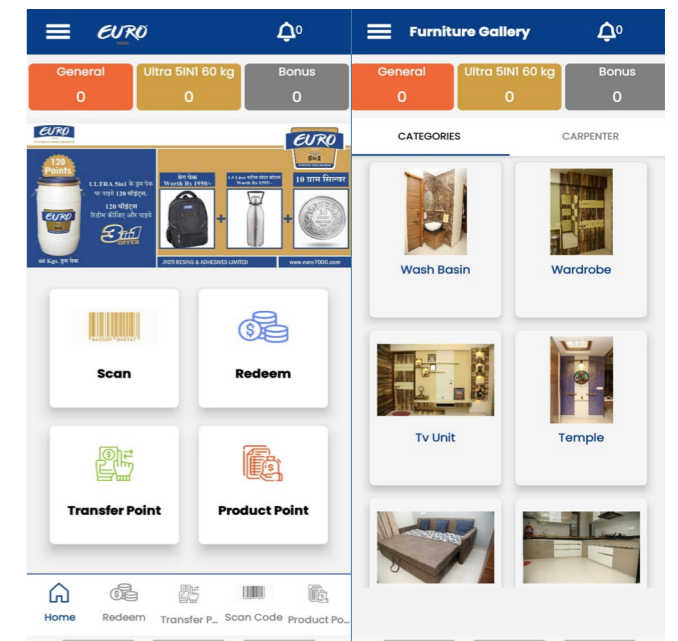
EURO

0

| General | Ultra 5IN1 60 kg | Bonus |
|---|---|---|
| 0 | 0 | 0 |

EURO

EURO

120 Points

ULTRA 5in1 के हर पैक पर पाइये 120 पॉइंट्स

120 पॉइंट्स रिडीम कीजिए और पाइये

3 in 1 OFFER

60 Kgs. इस पैक

बैग पैक Worth Rs 1950/-

1.5 Litre स्टील बोतल Worth Rs 1595/-

10 ग्राम सिल्वर

JYOTI RESINS & ADHESIVES LIMITED

www.euro7000.com

Scan

Redeem

Transfer Point

Product Point

Home

Redeem

Transfer P...

Scan Code

Product Po...

Furniture Gallery

0

| General | Ultra 5IN1 60 kg | Bonus |
|---|---|---|
| 0 | 0 | 0 |

CATEGORIES

CARPENTER

Wash Basin

Wardrobe

Tv Unit

Temple